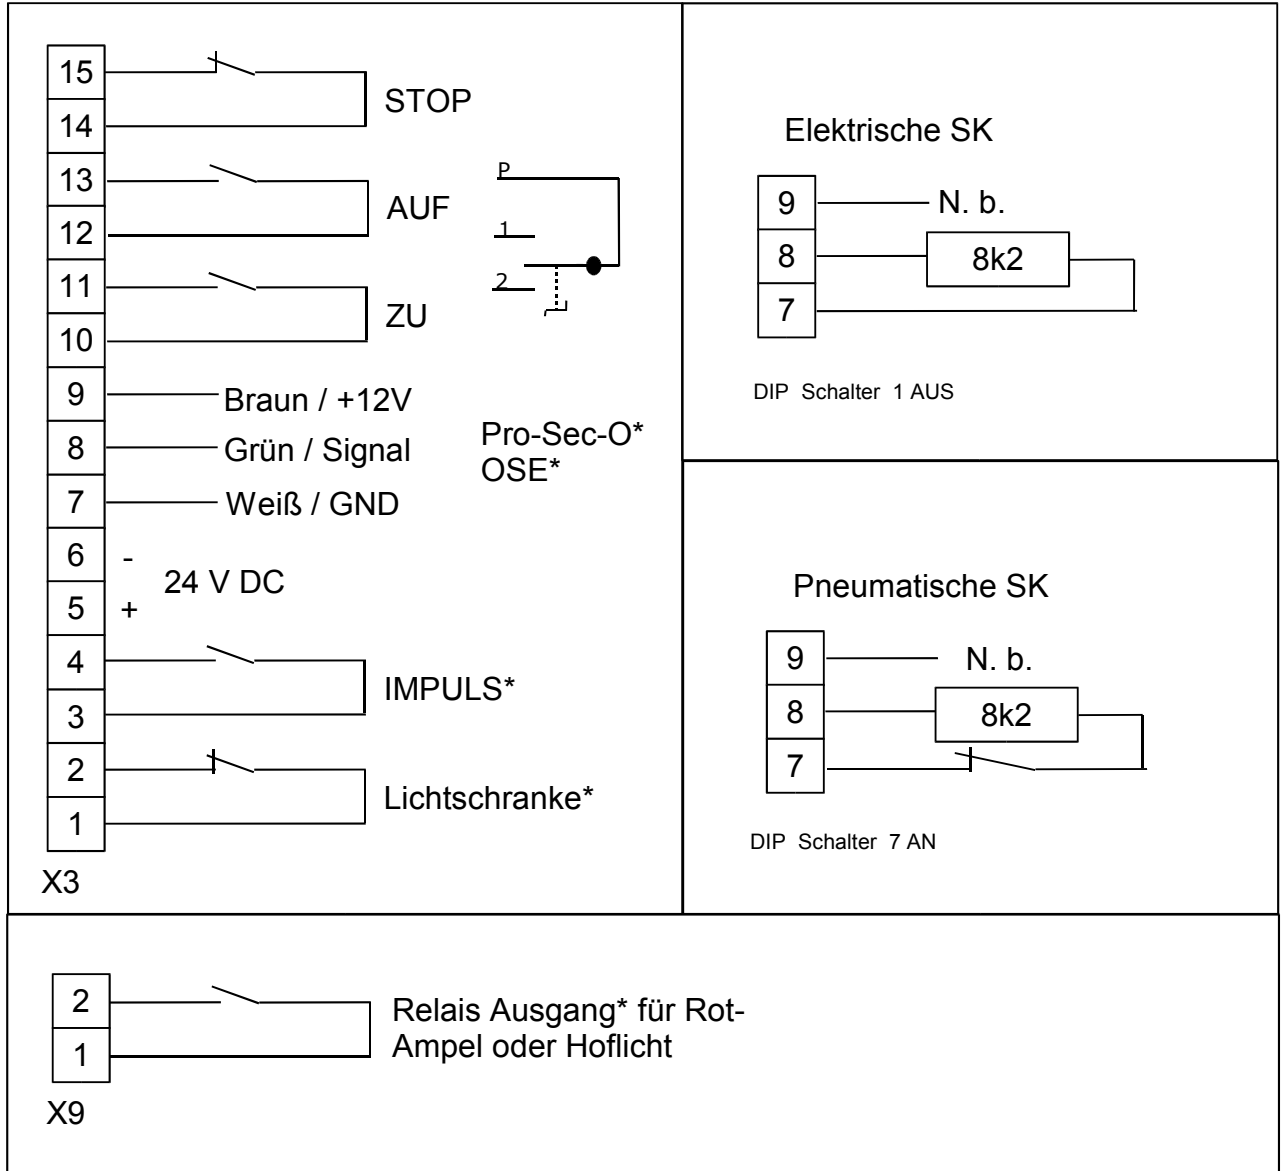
15
14
STOP
13
12
AUF
11
10
ZU
P
1
2
9 Braun / +12V
8 Grün / Signal
7 Weiß / GND
Pro-Sec-O*
OSE*
6 -
5 +
24 V DC
4
3
IMPULS*
2
1
Lichtschranke*
X3

Elektrische SK
9 N. b.
8 8k2
7
DIP Schalter 1 AUS

Pneumatische SK
9 N. b.
8 8k2
7
DIP Schalter 7 AN

2
1
Relais Ausgang* für Rot-Ampel oder Hoflicht
X9